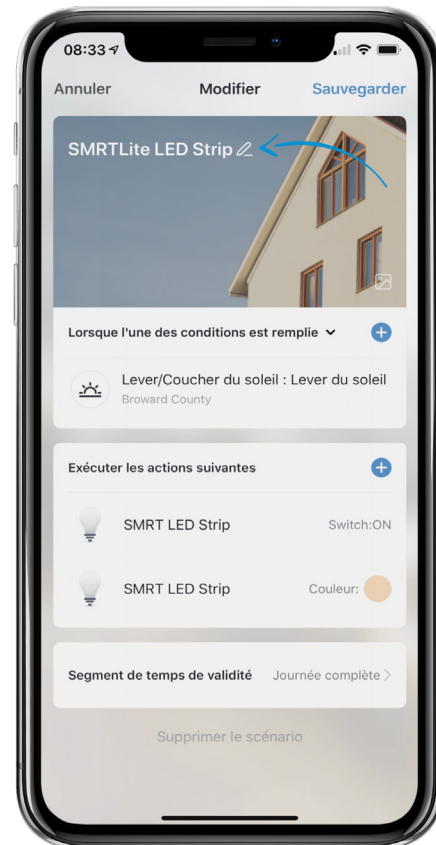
08:33

Annuler
Modifier
Sauvegarder

SMRTLite LED Strip

Lorsque l'une des conditions est remplie

Lever/Coucher du soleil : Lever du soleil
Broward County

Exécuter les actions suivantes

SMRT LED Strip
Switch:ON

SMRT LED Strip
Couleur:

Segment de temps de validité
Journée complète

Supprimer le scénario